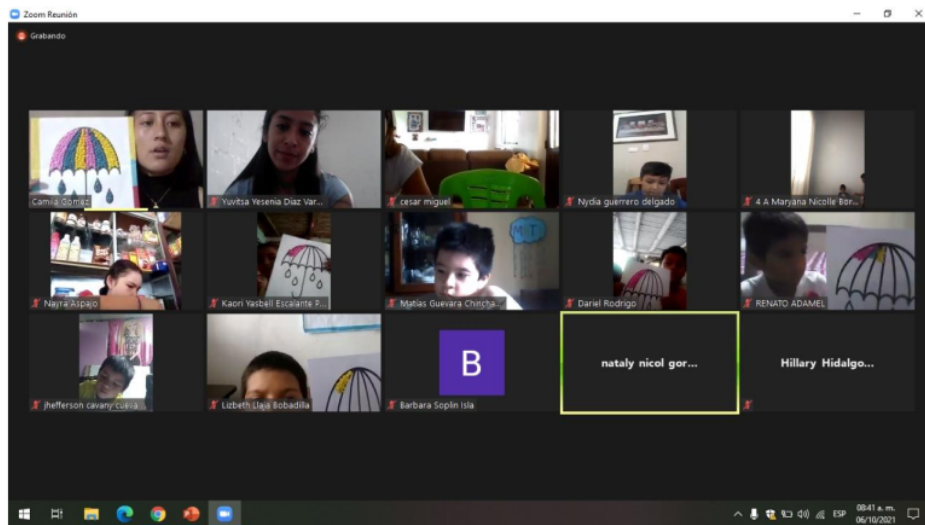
Zoom Reunión

Grabando

Camila Gomez

Yuvitsa Yesenia Diaz Var...

cesar miguel

Nydia guerrero delgado

4 A Maryana Nicolle Bor...

Nayra Aspajo

Kaori Yasbell Escalante P...

Matias Guevara Chincha...

Dariel Rodrigo

RENATO ADAMEL

jhefferson cavany cueva...

Lizbeth Llaja Bobadilla

B

Barbara Soplin Isla

nataly nicol gor...

Hillary Hidalgo...

ESP 08:41 a. m. 06/10/2021